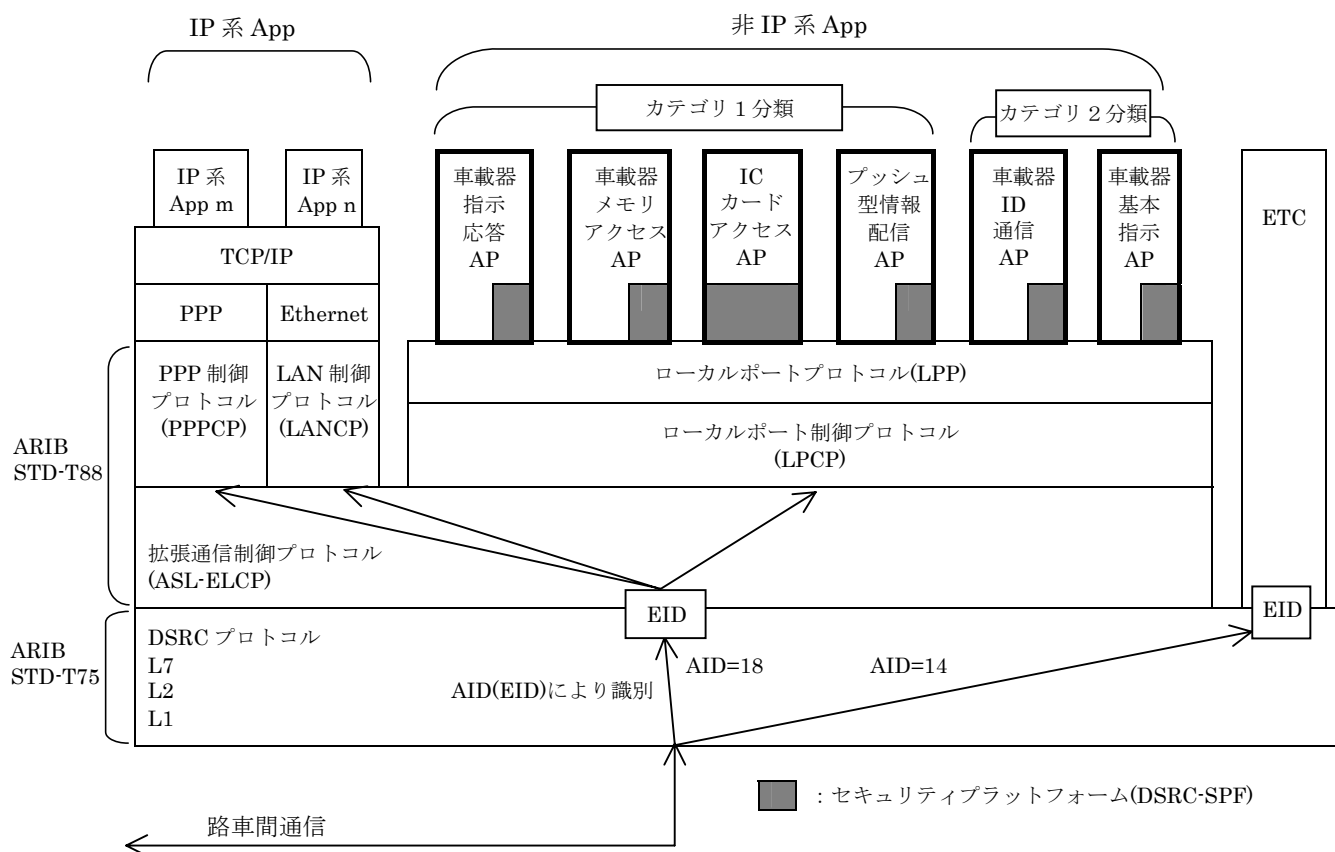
IP 系 App

非 IP 系 App

カテゴリ 1 分類

カテゴリ 2 分類

IP 系 App m

IP 系 App n

車載器 指示 応答 AP

車載器 メモリ アクセス AP

IC カード アクセス AP

プッシュ 型情報 配信 AP

車載器 ID 通信 AP

車載器 基本 指示 AP

ETC

TCP/IP

PPP

Ethernet

PPP 制御 プロトコル (PPPCP)

LAN 制御 プロトコル (LANCP)

ローカルポートプロトコル(LPP)

ローカルポート制御プロトコル (LPCP)

ARIB STD-T88

拡張通信制御プロトコル (ASL-ELCP)

EID

EID

ARIB STD-T75

DSRC プロトコル
L7
L2
L1

AID(EID)により識別

AID=18

AID=14

：セキュリティプラットフォーム(DSRC-SPF)

路車間通信